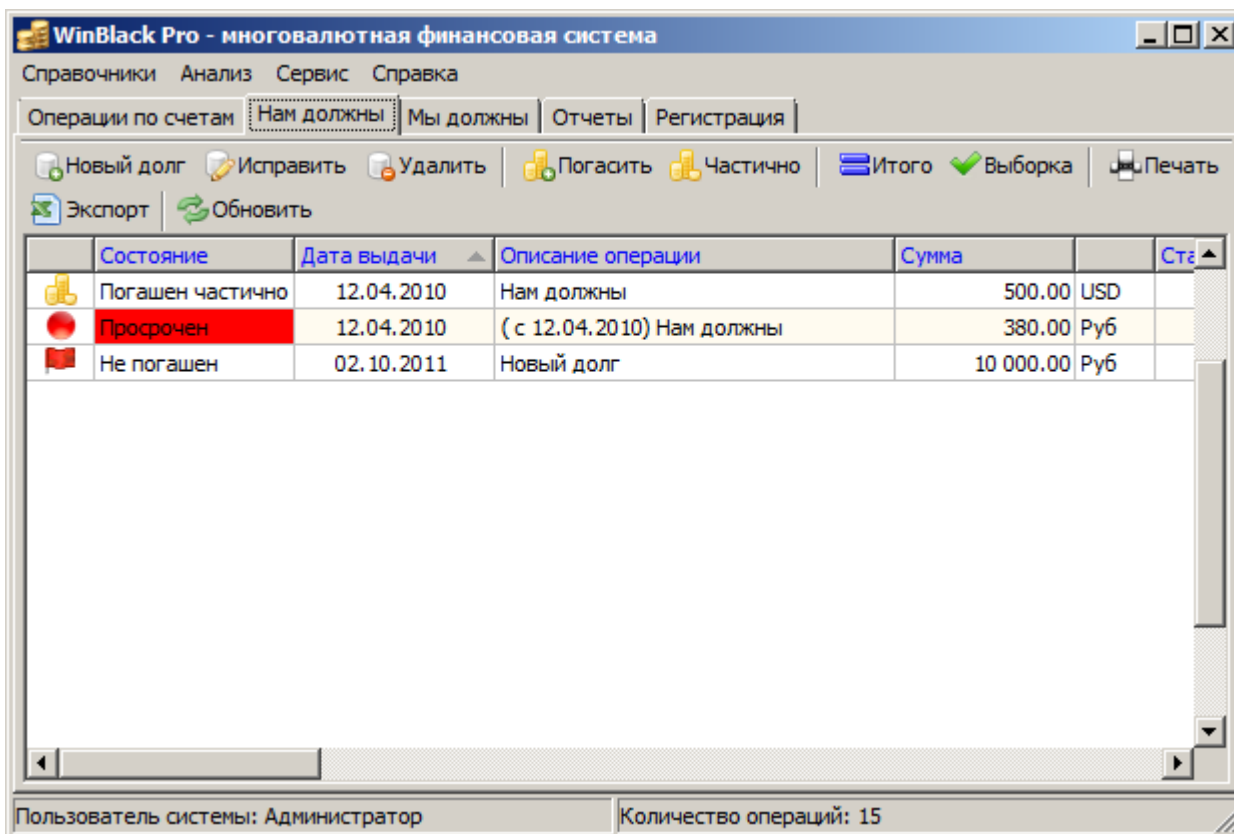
WinBlack Pro - многовалютная финансовая система

Справочники Анализ Сервис Справка

Операции по счетам | Нам должны | Мы должны | Отчеты | Регистрация

Новый долг Исправить Удалить Погасить Частично Итого Выборка Печать

Экспорт Обновить

| | Состояние | Дата выдачи | Описание операции | Сумма | | Ста |
|---|---|---|---|---|---|---|
| | Погашен частично | 12.04.2010 | Нам должны | 500.00 | USD | |
| | Просрочен | 12.04.2010 | ( с 12.04.2010) Нам должны | 380.00 | Руб | |
| | Не погашен | 02.10.2011 | Новый долг | 10 000.00 | Руб | |

Пользователь системы: Администратор | Количество операций: 15